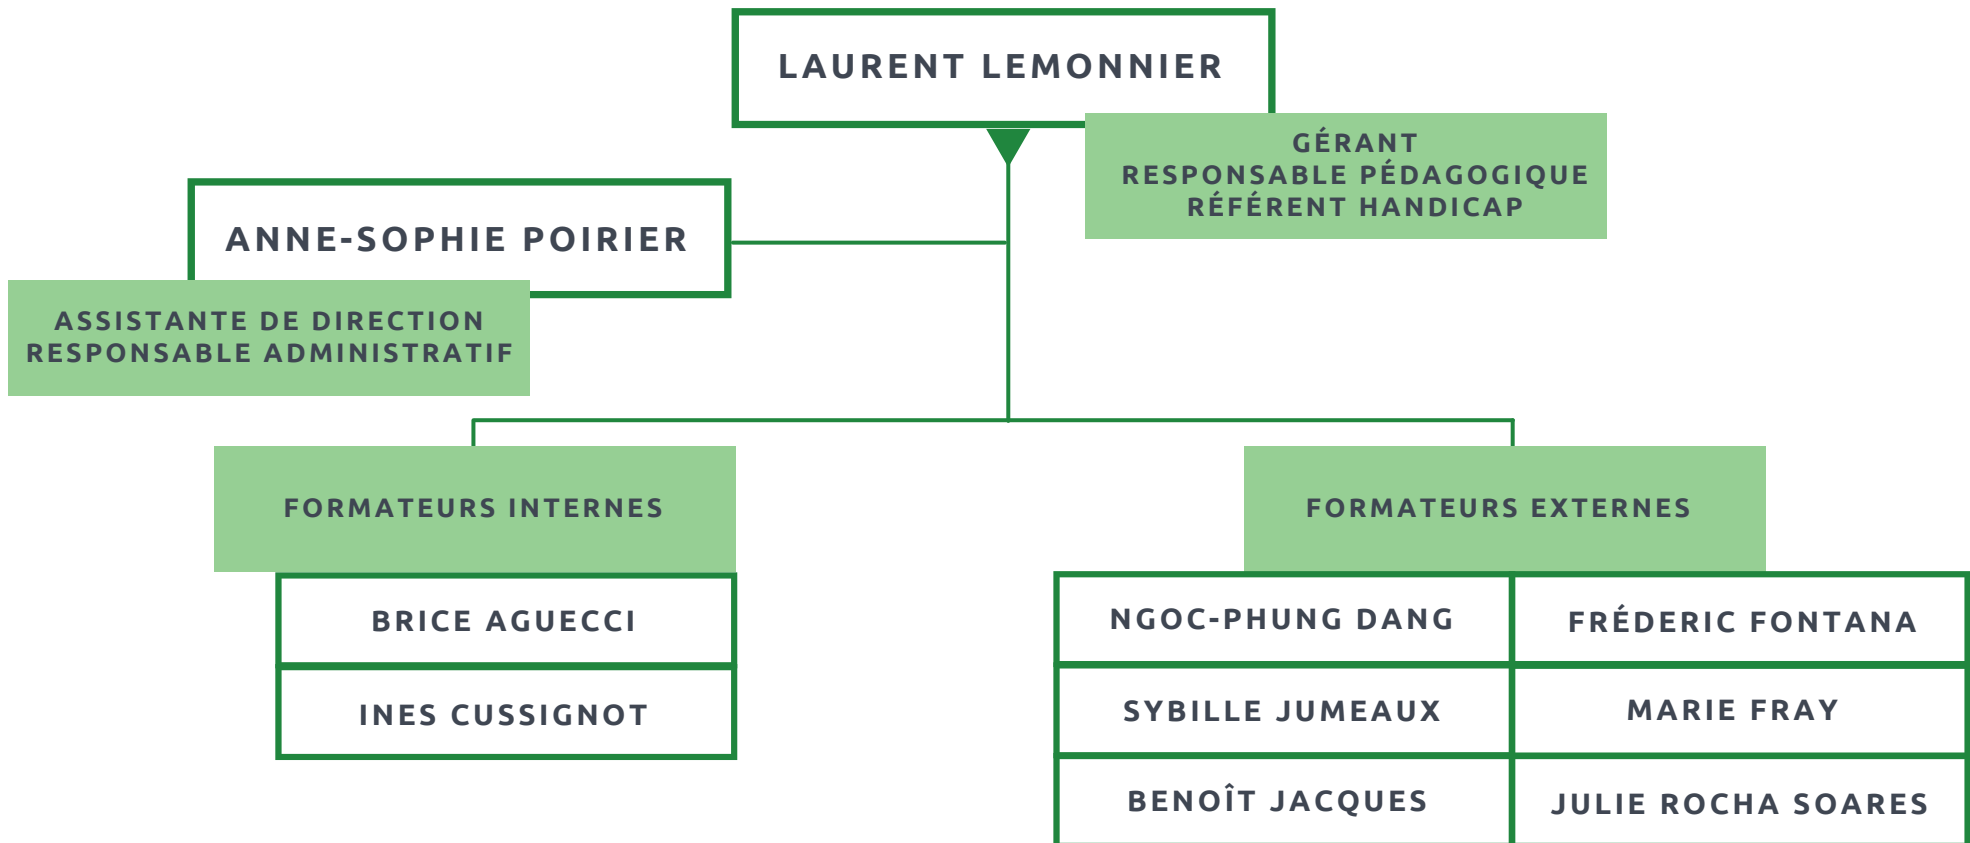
LAURENT LEMONNIER

GÉRANT
RESPONSABLE PÉDAGOGIQUE
RÉFÉRENT HANDICAP

ANNE-SOPHIE POIRIER

ASSISTANTE DE DIRECTION
RESPONSABLE ADMINISTRATIF

FORMATEURS INTERNES

BRICE AGUECCI

INES CUSSIGNOT

FORMATEURS EXTERNES

NGOC-PHUNG DANG

FRÉDERIC FONTANA

SYBILLE JUMEAUX

MARIE FRAY

BENOÎT JACQUES

JULIE ROCHA SOARES